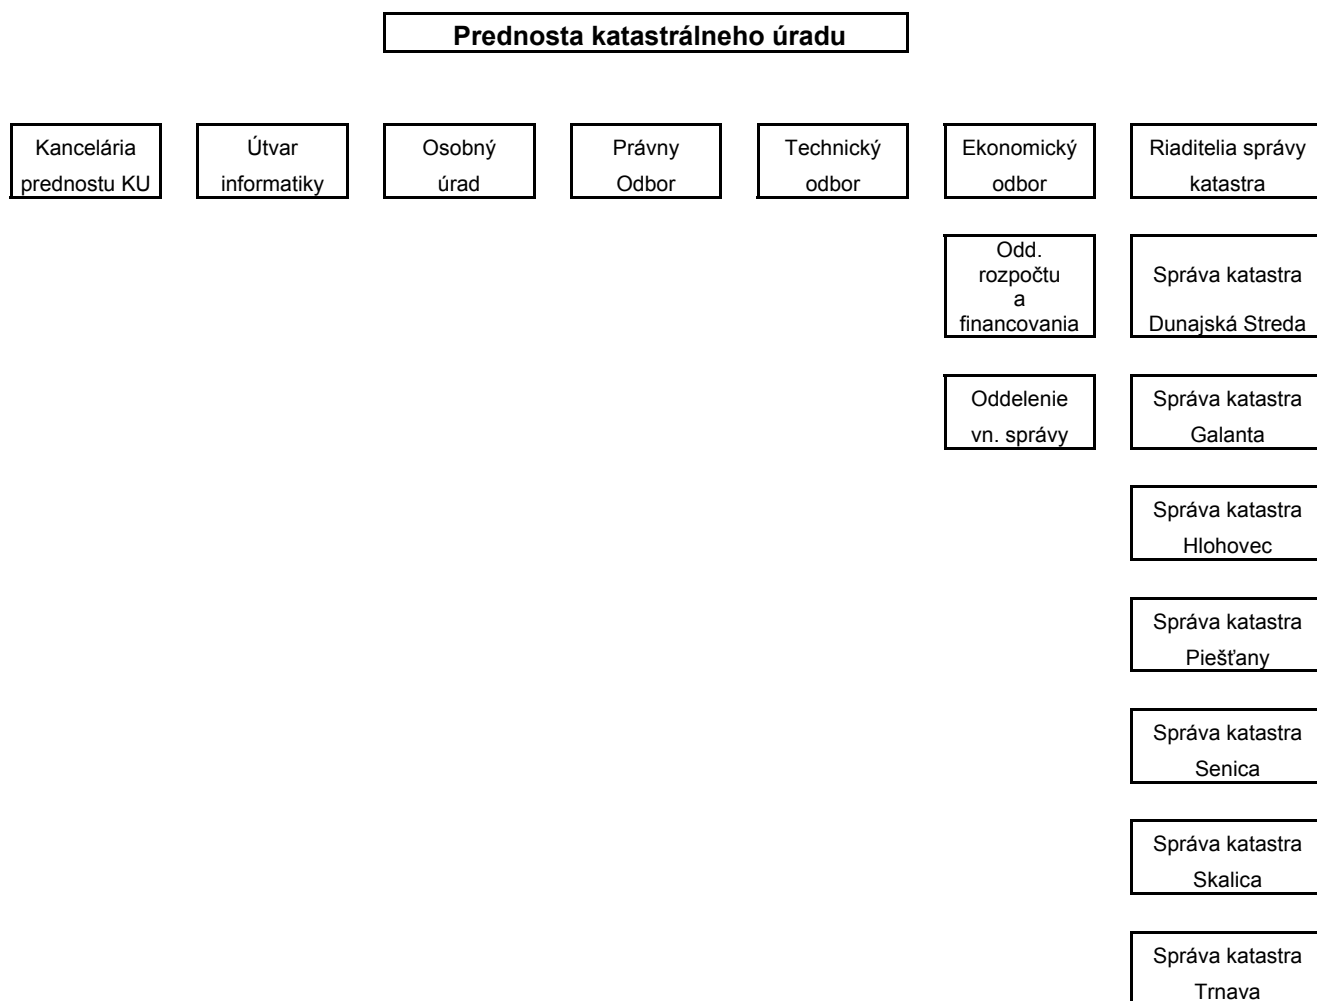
Prednosta katastrálneho úradu

Kancelária prednostu KU

Útvar informatiky

Osobný úrad

Právny Odbor

Technický odbor

Ekonomický odbor

Odd. rozpočtu a financovania

Oddelenie vn. správy

Riaditelia správy katastra

Správa katastra Dunajská Streda

Správa katastra Galanta

Správa katastra Hlohovec

Správa katastra Piešťany

Správa katastra Senica

Správa katastra Skalica

Správa katastra Trnava